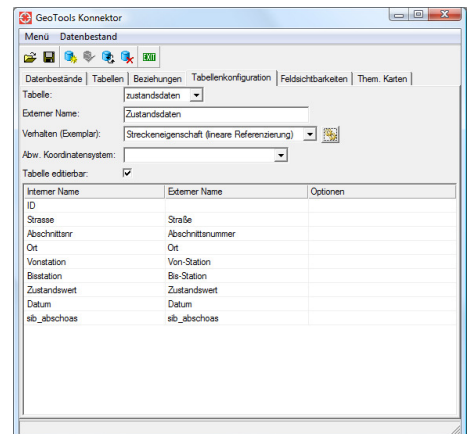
GeoTools Konnektor

Menü Datenbestand

EXIT

Datenbestände | Tabellen | Beziehungen | Tabellenkonfiguration | Feldsichtbarkeiten | Them. Karten

Tabelle: zustandsdaten

Externer Name: Zustandsdaten

Verhalten (Exemplar): Streckeneigenschaft (lineare Referenzierung)

Abw. Koordinatensystem:

Tabelle editierbar: ✓

| Interner Name | Externer Name | Optionen |
|---|---|---|
| ID | | |
| Strasse | Straße | |
| Abschnittsnr | Abschnittsnummer | |
| Ort | Ort | |
| Vonstation | Von-Station | |
| Bisstation | Bis-Station | |
| Zustandswert | Zustandswert | |
| Datum | Datum | |
| sib_abschoas | sib_abschoas | |